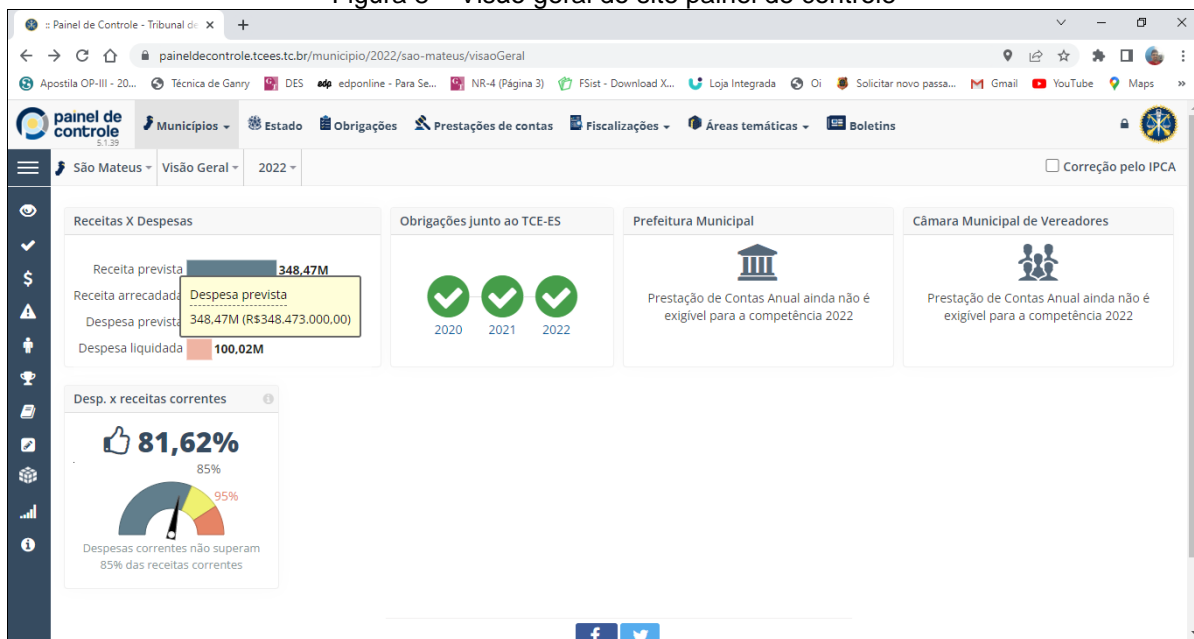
Figura 3 – Visão geral do site painel de controle

:: Painel de Controle - Tribunal de ×

paineldecontrole.tcees.tc.br/municipio/2022/sao-mateus/visaoGeral

Apostila OP-III - 20... Técnica de Ganry DES edponline - Para Se... NR-4 (Página 3) FSist - Download X... Loja Integrada Oi Solicitar novo passa... Gmail YouTube Maps

painel de controle 5.1.39

Municípios Estado Obrigações Prestações de contas Fiscalizações Áreas temáticas Boletins

São Mateus Visão Geral 2022

Correção pelo IPCA

Receitas X Despesas

Receita prevista 348,47M
Receita arrecadada
Despesa prevista
Despesa liquidada 100,02M

Despesa prevista
348,47M (R$348.473.000,00)

Obrigações junto ao TCE-ES

2020 2021 2022

Prefeitura Municipal

Prestação de Contas Anual ainda não é exigível para a competência 2022

Câmara Municipal de Vereadores

Prestação de Contas Anual ainda não é exigível para a competência 2022

Desp. x receitas correntes

81,62%

85%

95%

Despesas correntes não superam 85% das receitas correntes

f